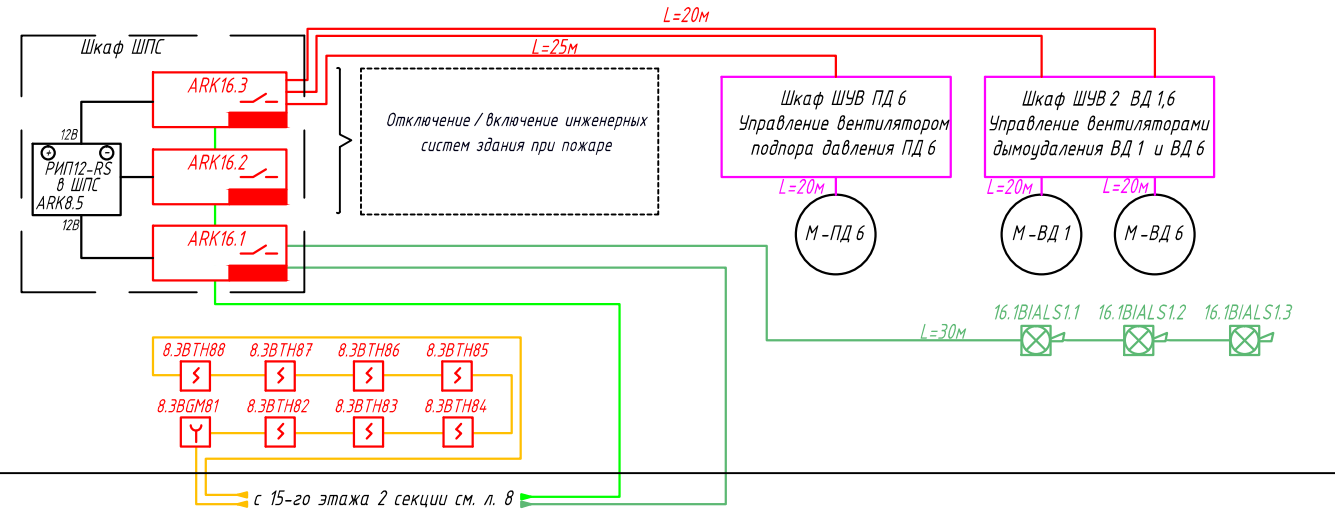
L=20м

Шкаф ШПС

L=25м

ARK16.3

ARK16.2

ARK16.1

12В

РИП12-RS
в ШПС
ARK8.5

12В

Отключение / включение инженерных систем здания при пожаре

Шкаф ШУВ ПД 6
Управление вентилятором подпора давления ПД 6

Шкаф ШУВ 2 ВД 1,6
Управление вентиляторами дымоудаления ВД 1 и ВД 6

L=20м

L=20м

L=20м

М-ПД 6

М-ВД 1

М-ВД 6

L=30м

16.1BIALS1.1

16.1BIALS1.2

16.1BIALS1.3

8.3BTH88

8.3BTH87

8.3BTH86

8.3BTH85

8.3BGM81

8.3BTH82

8.3BTH83

8.3BTH84

с 15-го этажа 2 секции см. л. 8